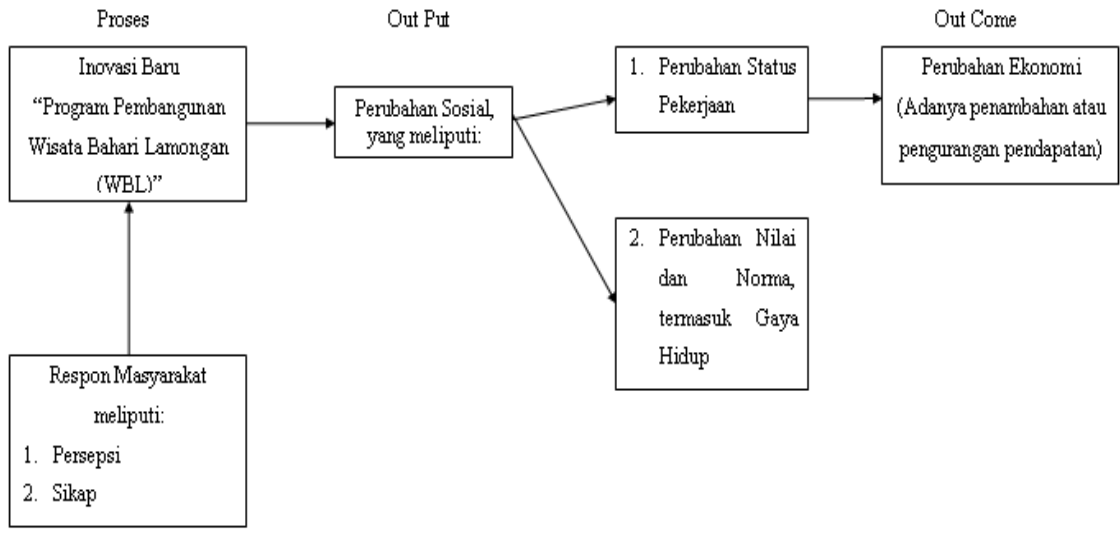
Proses

Out Put

Out Come

Inovasi Baru "Program Pembangunan Wisata Bahari Lamongan (WBL)"

Perubahan Sosial, yang meliputi:

1. Perubahan Status Pekerjaan

Perubahan Ekonomi (Adanya penambahan atau pengurangan pendapatan)

2. Perubahan Nilai dan Norma, termasuk Gaya Hidup

Respon Masyarakat meliputi:
1. Persepsi
2. Sikap